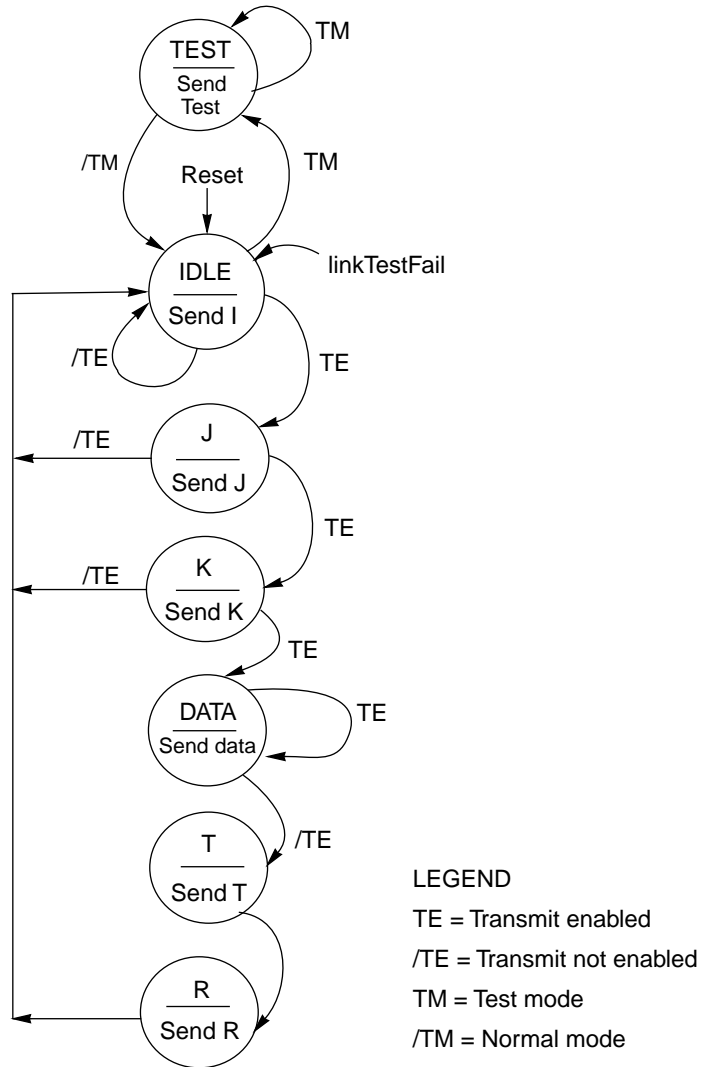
TEST
Send Test
TM
/TM
Reset
TM
IDLE
Send I
linkTestFail
/TE
TE
J
Send J
/TE
TE
K
Send K
/TE
TE
DATA
Send data
TE
/TE
T
Send T
R
Send R

LEGEND
TE = Transmit enabled
/TE = Transmit not enabled
TM = Test mode
/TM = Normal mode